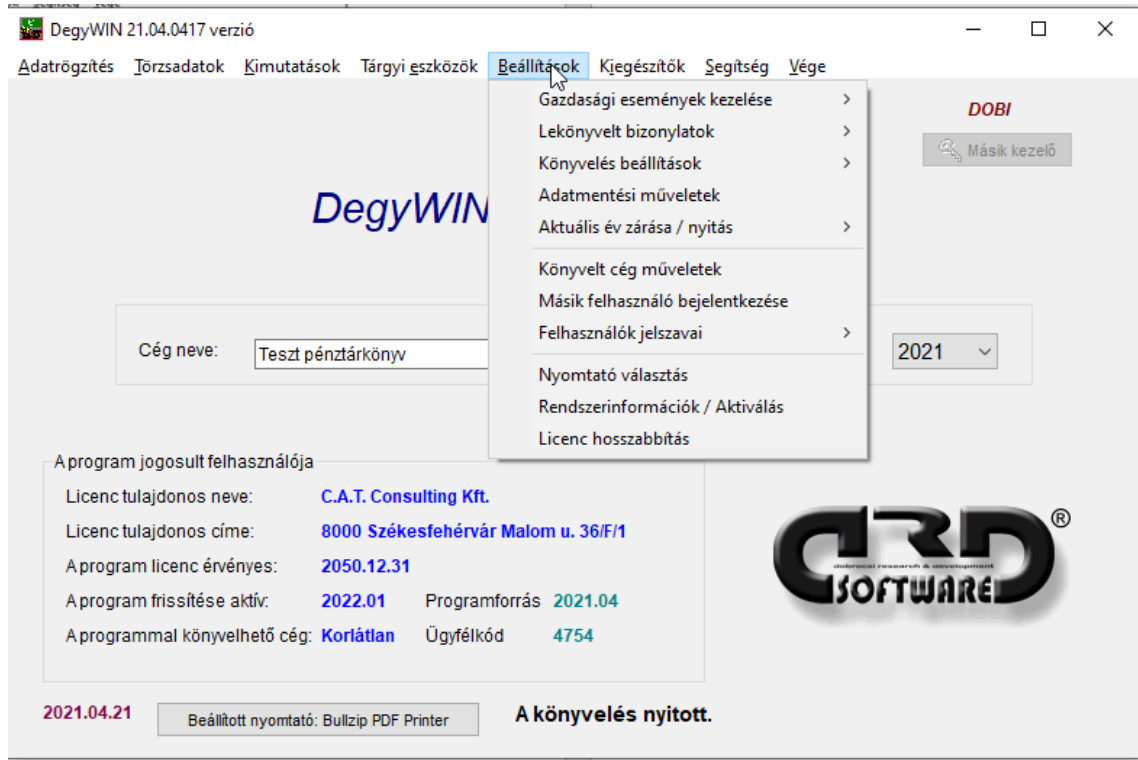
DegyWIN 21.04.0417 verzió

Adatrögzítés Törzsadatok Kimutatások Tárgyi eszközök Beállítások Kiegészítők Segítség Vége

Gazdasági események kezelése
Lekönyvelt bizonylatok
Könyvelés beállítások
Adatmentési műveletek
Aktuális év zárása / nyitás
Könyvelt cég műveletek
Másik felhasználó bejelentkezése
Felhasználók jelszavai
Nyomtató választás
Rendszerinformációk / Aktiválás
Licenc hosszabbítás

DOBI
Másik kezelő

DegyWIN

Cég neve: Teszt pénztárkönyv
2021

A program jogosult felhasználója
Licenc tulajdonos neve: C.A.T. Consulting Kft.
Licenc tulajdonos címe: 8000 Székesfehérvár Malom u. 36/F/1
A program licenc érvényes: 2050.12.31
A program frissítése aktív: 2022.01 Programforrás 2021.04
A programmal könyvelhető cég: Korlátlan Ügyfélkód 4754

ARD ® dobrocsi research & development SOFTWARE

2021.04.21
Beállított nyomtató: Bullzip PDF Printer
A könyvelés nyitott.